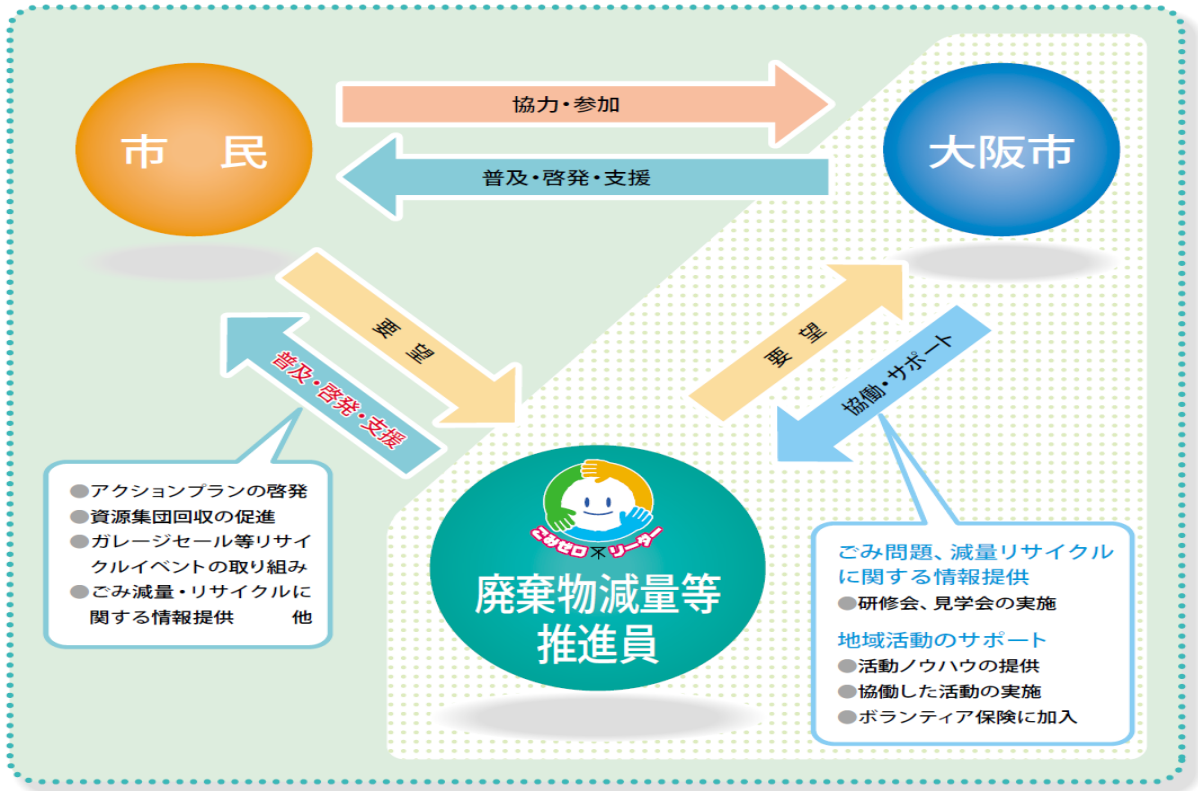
市　民

協力・参加

普及・啓発・支援

大阪市

要　望

普及・啓発・支援

要　望

協働・サポート

●アクションプランの啓発
●資源集団回収の促進
●ガレージセール等リサイクルイベントの取り組み
●ごみ減量・リサイクルに関する情報提供　他

ごみゼロリーダー

廃棄物減量等推進員

ごみ問題、減量リサイクルに関する情報提供
●研修会、見学会の実施

地域活動のサポート
●活動ノウハウの提供
●協働した活動の実施
●ボランティア保険に加入